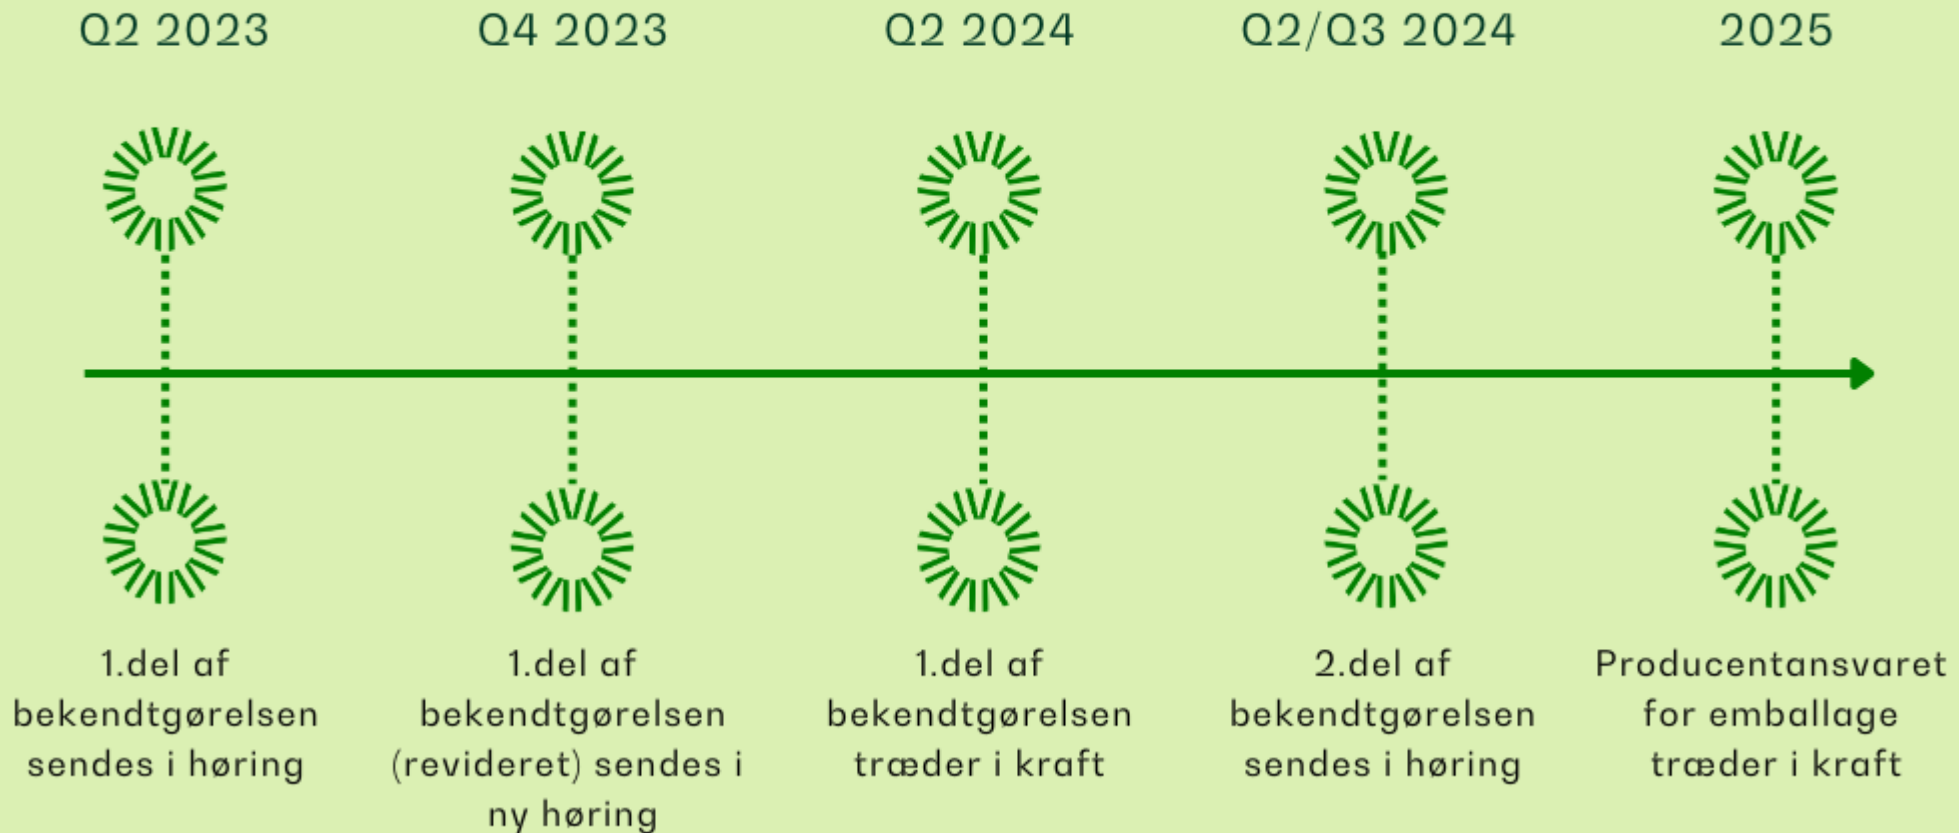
Q2 2023

Q4 2023

Q2 2024

Q2/Q3 2024

2025

1.del af bekendtgørelsen sendes i høring

1.del af bekendtgørelsen (revideret) sendes i ny høring

1.del af bekendtgørelsen træder i kraft

2.del af bekendtgørelsen sendes i høring

Producentansvaret for emballage træder i kraft